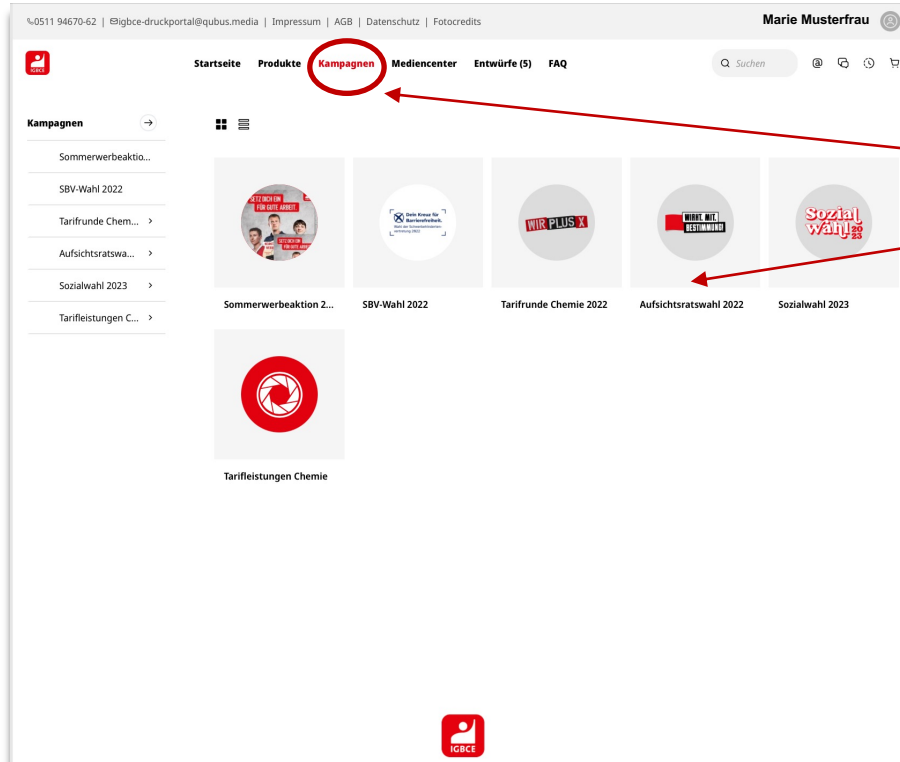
0511 94670-62 | igbce-druckportal@qubus.media | Impressum | AGB | Datenschutz | Fotocredits

Marie Musterfrau

IGBCE

Startseite Produkte Kampagnen Mediencenter Entwürfe (5) FAQ

Suchen

Kampagnen

Sommerwerbeaktio...

SBV-Wahl 2022

Tarifrunde Chem...

Aufsichtsratswa...

Sozialwahl 2023

Tarifleistungen C...

SETZ DICH EIN FÜR GUTE ARBEIT

Sommerwerbeaktion 2...

Dein Kreuz für Barrierefreiheit. Wahl der Schwerbehindertenvertretung 2022

SBV-Wahl 2022

WIR PLUS X

Tarifrunde Chemie 2022

WIRKT. MIT. BESTIMMUNG!

Aufsichtsratswahl 2022

Sozial wahl 2023

Sozialwahl 2023

Tarifleistungen Chemie

IGBCE